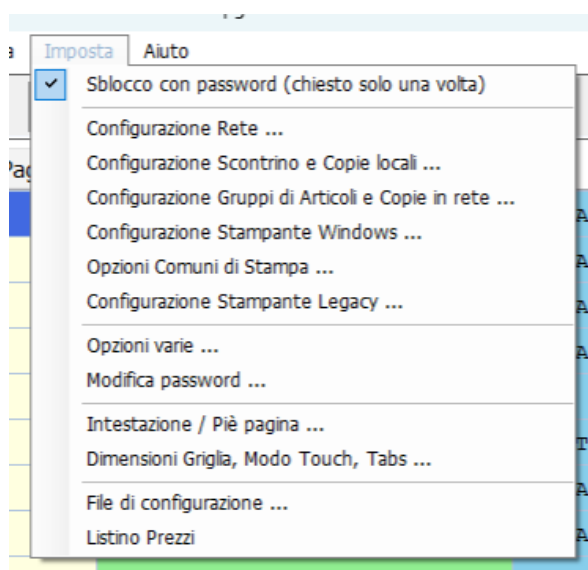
a Imposta Aiuto

Sblocco con password (chiesto solo una volta)

Configurazione Rete ...
Configurazione Scontrino e Copie locali ...
Configurazione Gruppi di Articoli e Copie in rete ...
Configurazione Stampante Windows ...
Opzioni Comuni di Stampa ...
Configurazione Stampante Legacy ...

Opzioni varie ...
Modifica password ...

Intestazione / Piè pagina ...
Dimensioni Griglia, Modo Touch, Tabs ...

File di configurazione ...
Listino Prezzi

Pag
A
A
A
A
T
A
A